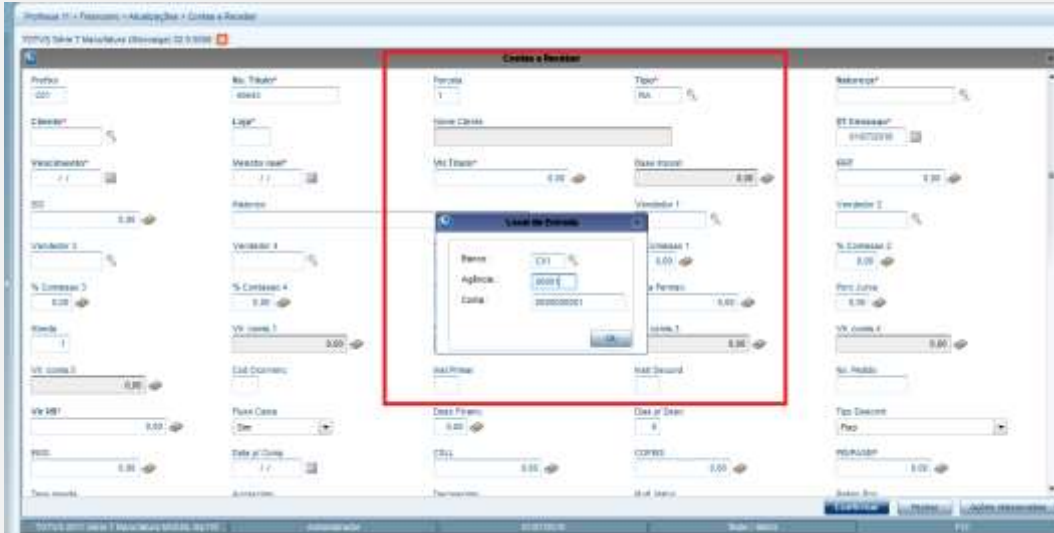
Protheus 11 > Financeiro > Atualizações > Contas a Receber

TOTVS Série T Manufatura (Microsiga) 02.9.0006

Contas a Receber

Prefixo
001

No. Titulo*
00443

Parcela
1

Tipo*
RA

Natureza*

Cliente*

Loja*

Nome Cliente

DT Emissao*
01/07/2016

Vencimento*
/ /

Vencto real*
/ /

Vlr.Titulo*
0,00

Base Impost
0,00

IRRF
0,00

ISS
0,00

Historico

Vendedor 1

Vendedor 2

Vendedor 3

Vendedor 4

Local de Entrada

Banco
CX1

Agência
00001

Conta
0000000001

Ok

Comissao 1
0,00

% Comissao 2
0,00

% Comissao 3
0,00

% Comissao 4
0,00

a Perman
0,00

Perc Juros
0,00

Moeda
1

Vlr. cruzeiro 1
0,00

cruzeiro 3
0,00

Vlr. cruzeiro 4
0,00

Vlr. cruzeiro 5
0,00

Cod Ocorrenc

Inst Primar

Inst Secund

No. Pedido

Vlr INSS*
0,00

Fluxo Caixa
Sim

Desc Financ
0,00

Dias p/ Desc
0

Tipo Desconto
Proporcional

INSS
0,00

Data p/ Comp
/ /

CSLL
0,00

COFINS
0,00

PIS/PASEP
0,00

Confirmar

Fechar

Ações relacionadas

TOTVS 2011 Série T Manufatura MSSQL Rio/10 | Administrador | 01/07/2016 | Matriz | Matriz | F12